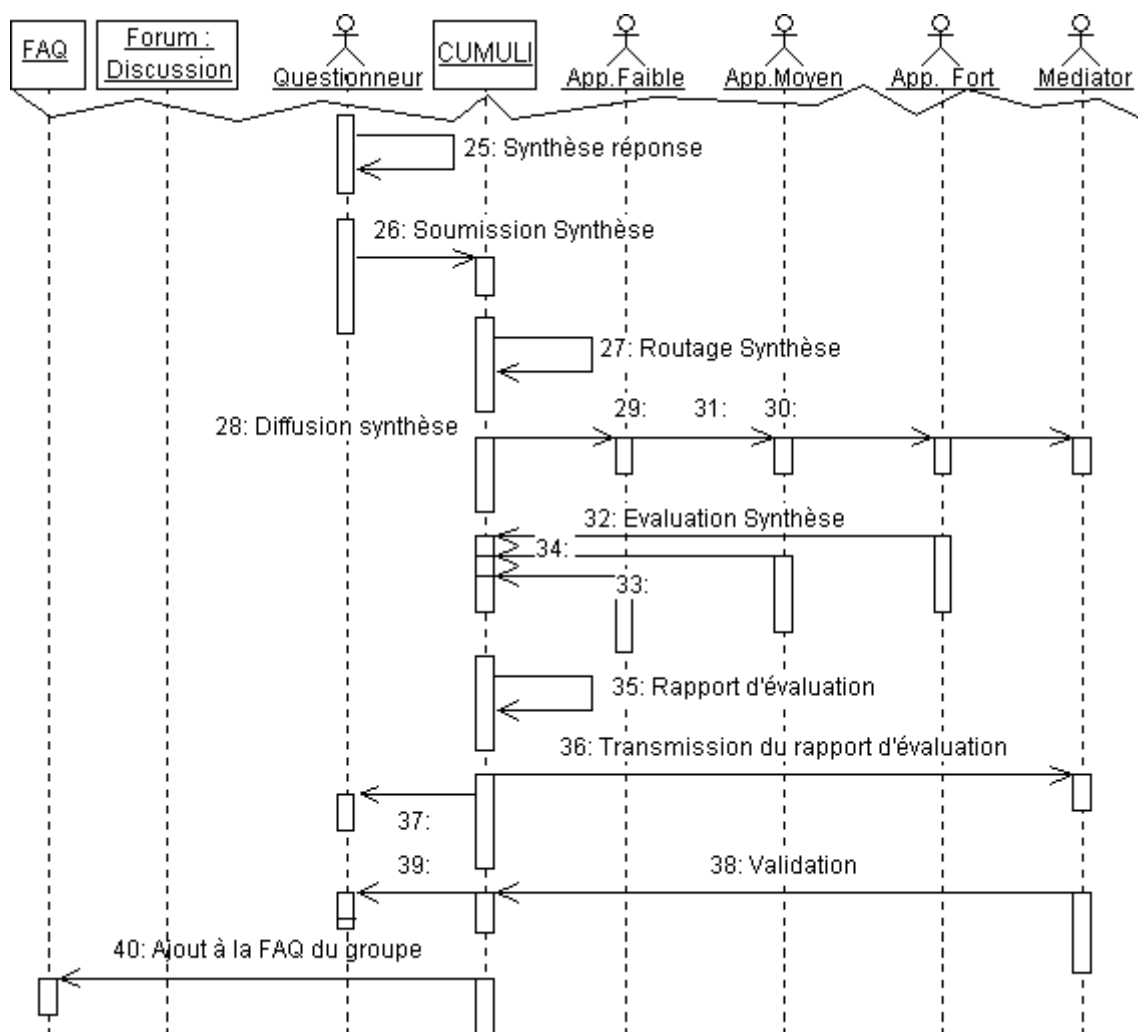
FAQ

Forum : Discussion

Questionneur

CUMULI

App.Faible

App.Moyen

App. Fort

Mediator

25: Synthèse réponse

26: Soumission Synthèse

27: Routage Synthèse

28: Diffusion synthèse

29:

31:

30:

32: Evaluation Synthèse

34:

33:

35: Rapport d'évaluation

36: Transmission du rapport d'évaluation

37:

39:

38: Validation

40: Ajout à la FAQ du groupe